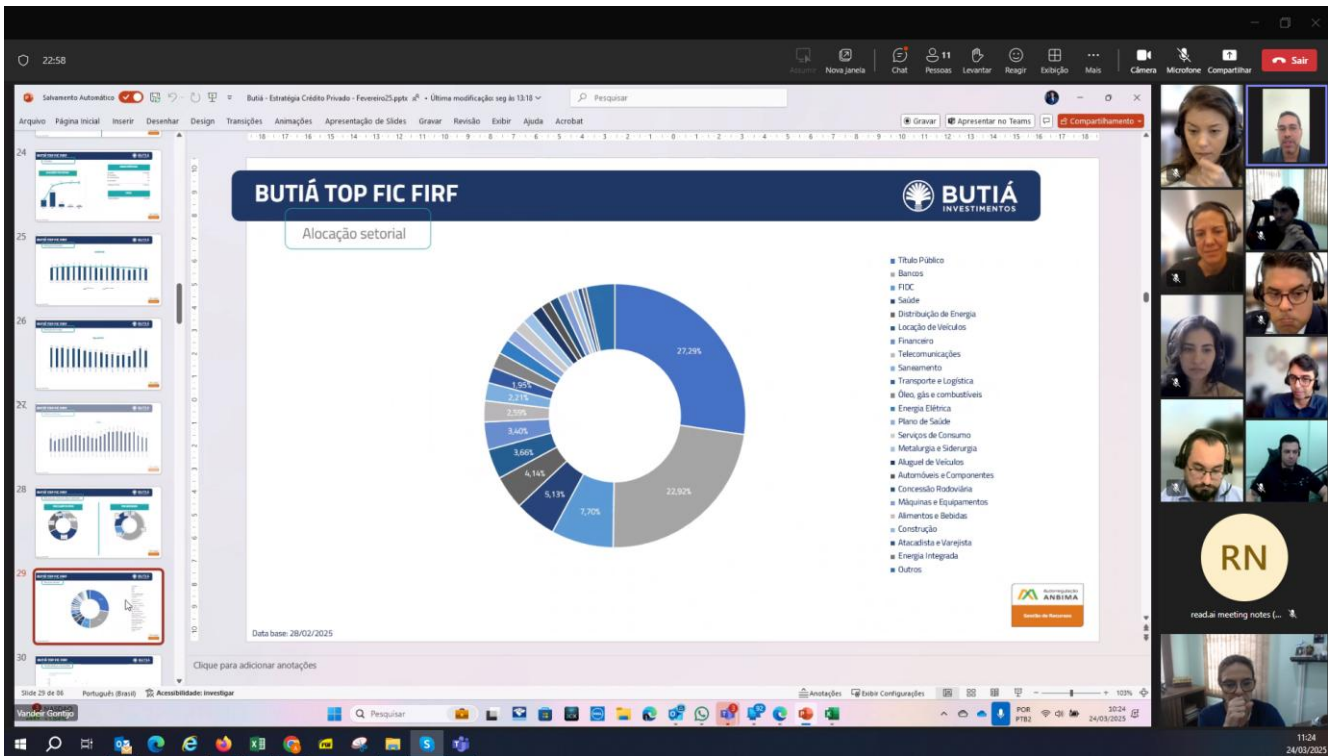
22:58

Assumir Nova janela Chat Pessoas 11 Levantar Reagir Exibição Mais Câmera Microfone Compartilhar Sair

Salvamento Automático Butiá - Estratégia Crédito Privado - Fevereiro25.pptx • Última modificação: seg às 13:18 Pesquisar

Arquivo Página Inicial Inserir Desenhar Design Transições Animações Apresentação de Slides Gravar Revisão Exibir Ajuda Acrobat Gravar Apresentar no Teams Compartilhamento

24
25
26
27
28
29
30

BUTIÁ TOP FIC FIRF

BUTIÁ INVESTIMENTOS

Alocação setorial

27,29%
22,92%
7,70%
5,13%
4,14%
3,66%
3,40%
2,59%
2,21%
1,95%

Título Público
Bancos
FIDC
Saúde
Distribuição de Energia
Locação de Veículos
Financeiro
Telecomunicações
Saneamento
Transporte e Logística
Óleo, gás e combustíveis
Energia Elétrica
Plano de Saúde
Serviços de Consumo
Metalurgia e Siderurgia
Aluguel de Veículos
Automóveis e Componentes
Concessão Rodoviária
Máquinas e Equipamentos
Alimentos e Bebidas
Construção
Atacadista e Varejista
Energia Integrada
Outros

ANBIMA
Gestão de Recursos

Data base: 28/02/2025

Clique para adicionar anotações

Slide 29 de 86 Português (Brasil) Acessibilidade: investigar Anotações Exibir Configurações 103%

RN
read.ai meeting notes (...

Vandeir Gontijo

Pesquisar

POR PTB2 10:24 24/03/2025

11:24 24/03/2025